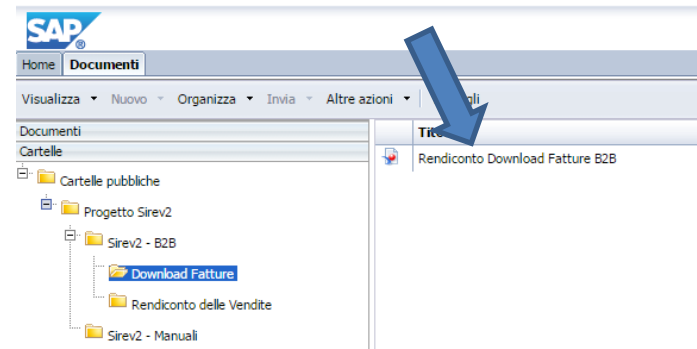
SAP®

Home | Documenti

Visualizza ▾ Nuovo ▾ Organizza ▾ Invia ▾ Altre azioni ▾ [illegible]gli

Documenti
Cartelle

Cartelle pubbliche
Progetto Sirev2
Sirev2 - B2B
Download Fatture
Rendiconto delle Vendite
Sirev2 - Manuali

Tito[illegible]
Rendiconto Download Fatture B2B